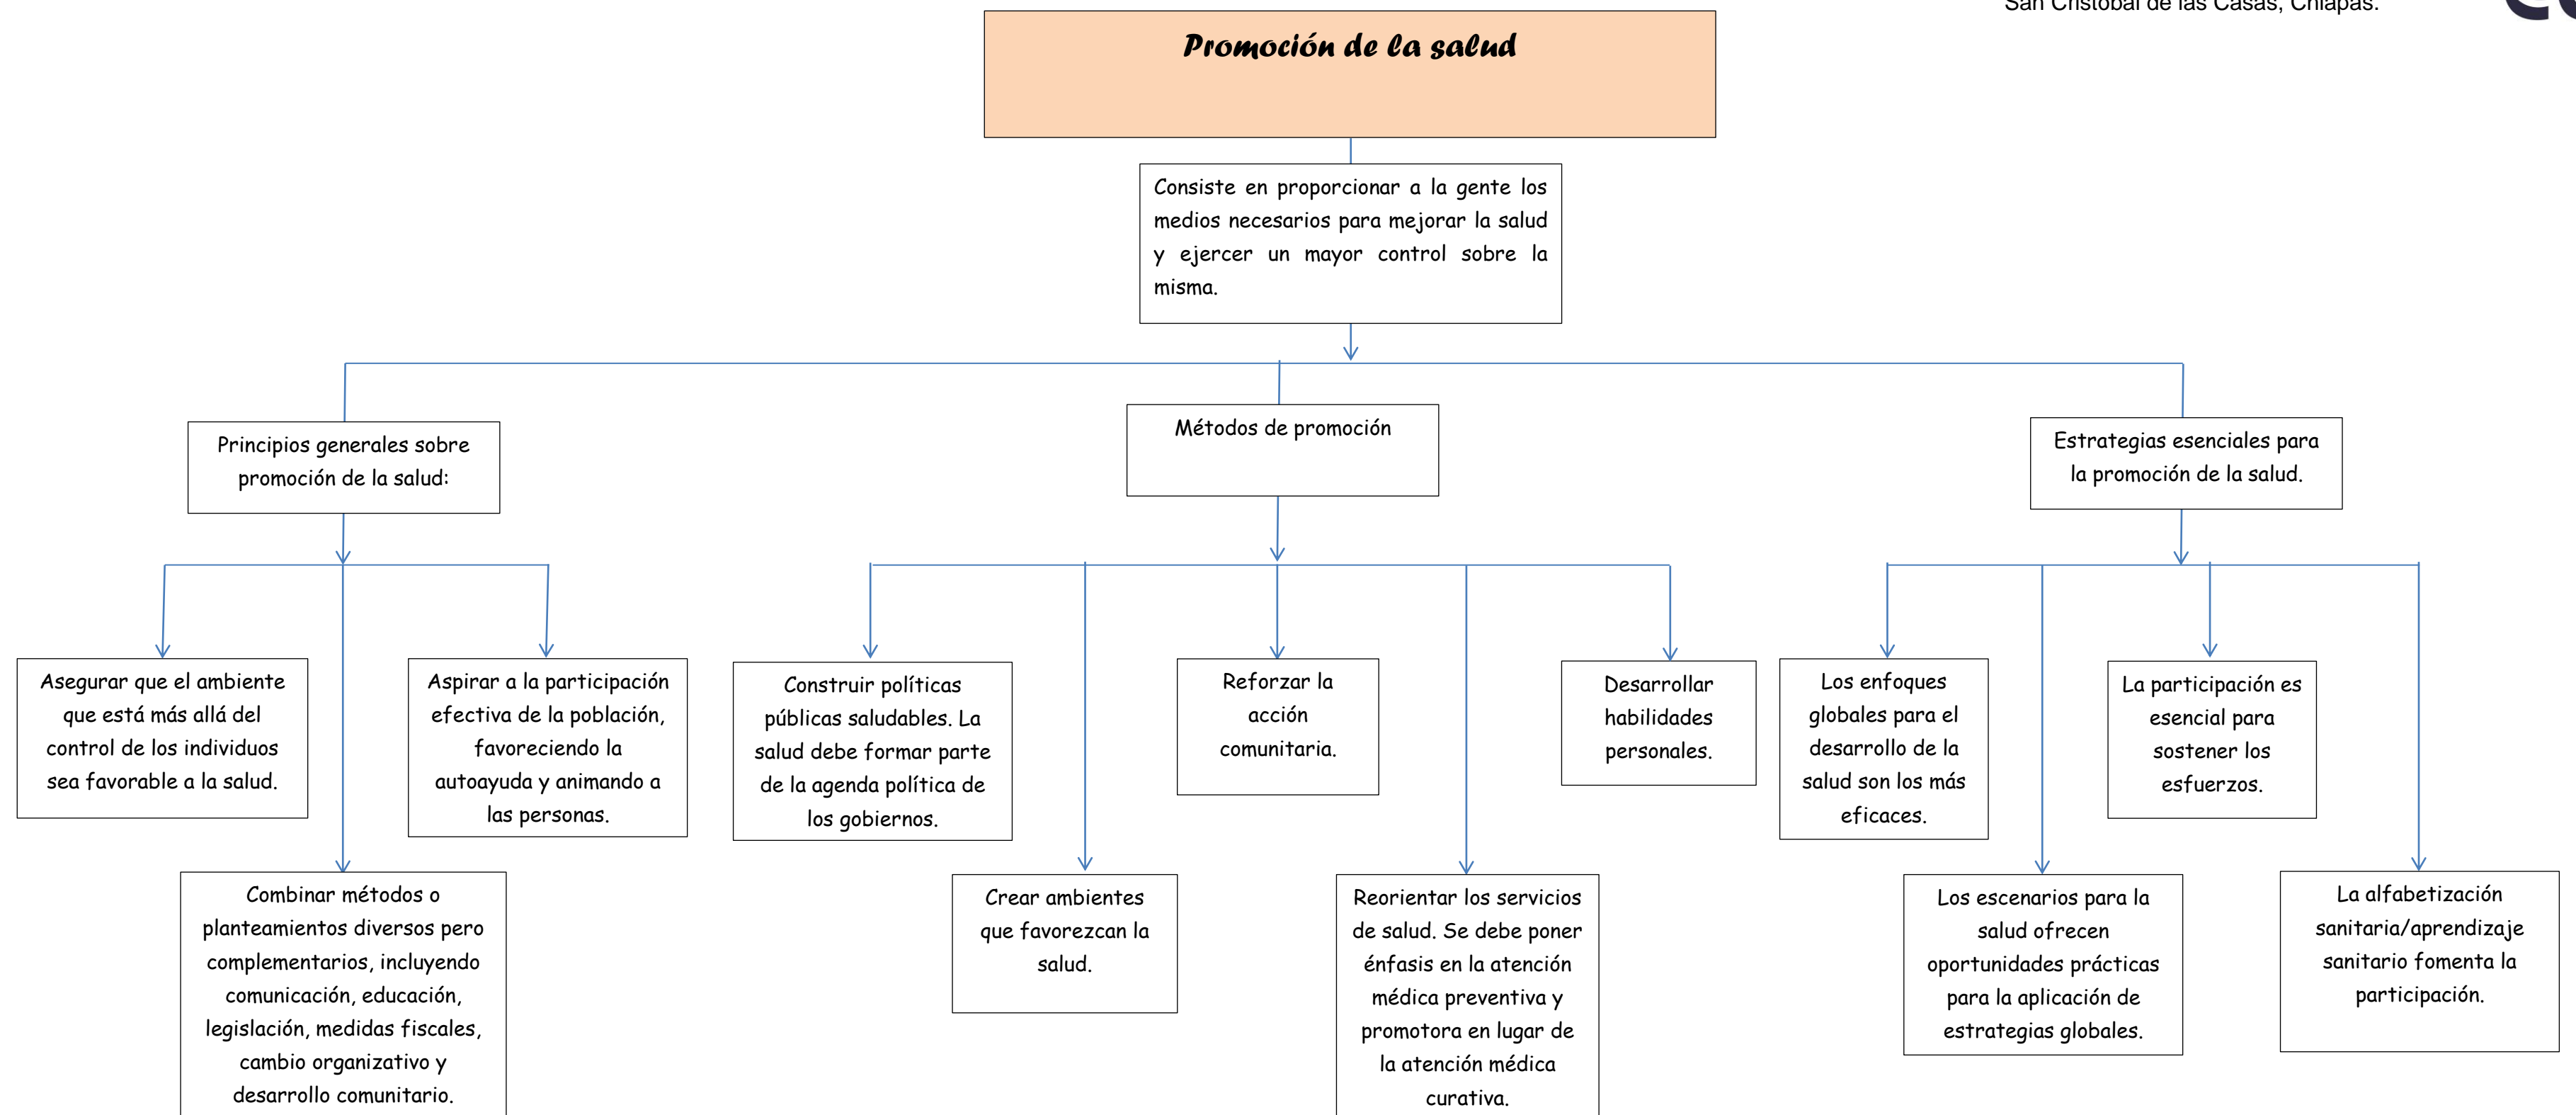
San Cristobal de las Casas, Chiapas.

Promoción de la salud

Consiste en proporcionar a la gente los medios necesarios para mejorar la salud y ejercer un mayor control sobre la misma.

Principios generales sobre promoción de la salud:

Asegurar que el ambiente que está más allá del control de los individuos sea favorable a la salud.

Aspirar a la participación efectiva de la población, favoreciendo la autoayuda y animando a las personas.

Combinar métodos o planteamientos diversos pero complementarios, incluyendo comunicación, educación, legislación, medidas fiscales, cambio organizativo y desarrollo comunitario.

Métodos de promoción

Construir políticas públicas saludables. La salud debe formar parte de la agenda política de los gobiernos.

Crear ambientes que favorezcan la salud.

Reforzar la acción comunitaria.

Reorientar los servicios de salud. Se debe poner énfasis en la atención médica preventiva y promotora en lugar de la atención médica curativa.

Desarrollar habilidades personales.

Estrategias esenciales para la promoción de la salud.

Los enfoques globales para el desarrollo de la salud son los más eficaces.

Los escenarios para la salud ofrecen oportunidades prácticas para la aplicación de estrategias globales.

La participación es esencial para sostener los esfuerzos.

La alfabetización sanitaria/aprendizaje sanitario fomenta la participación.